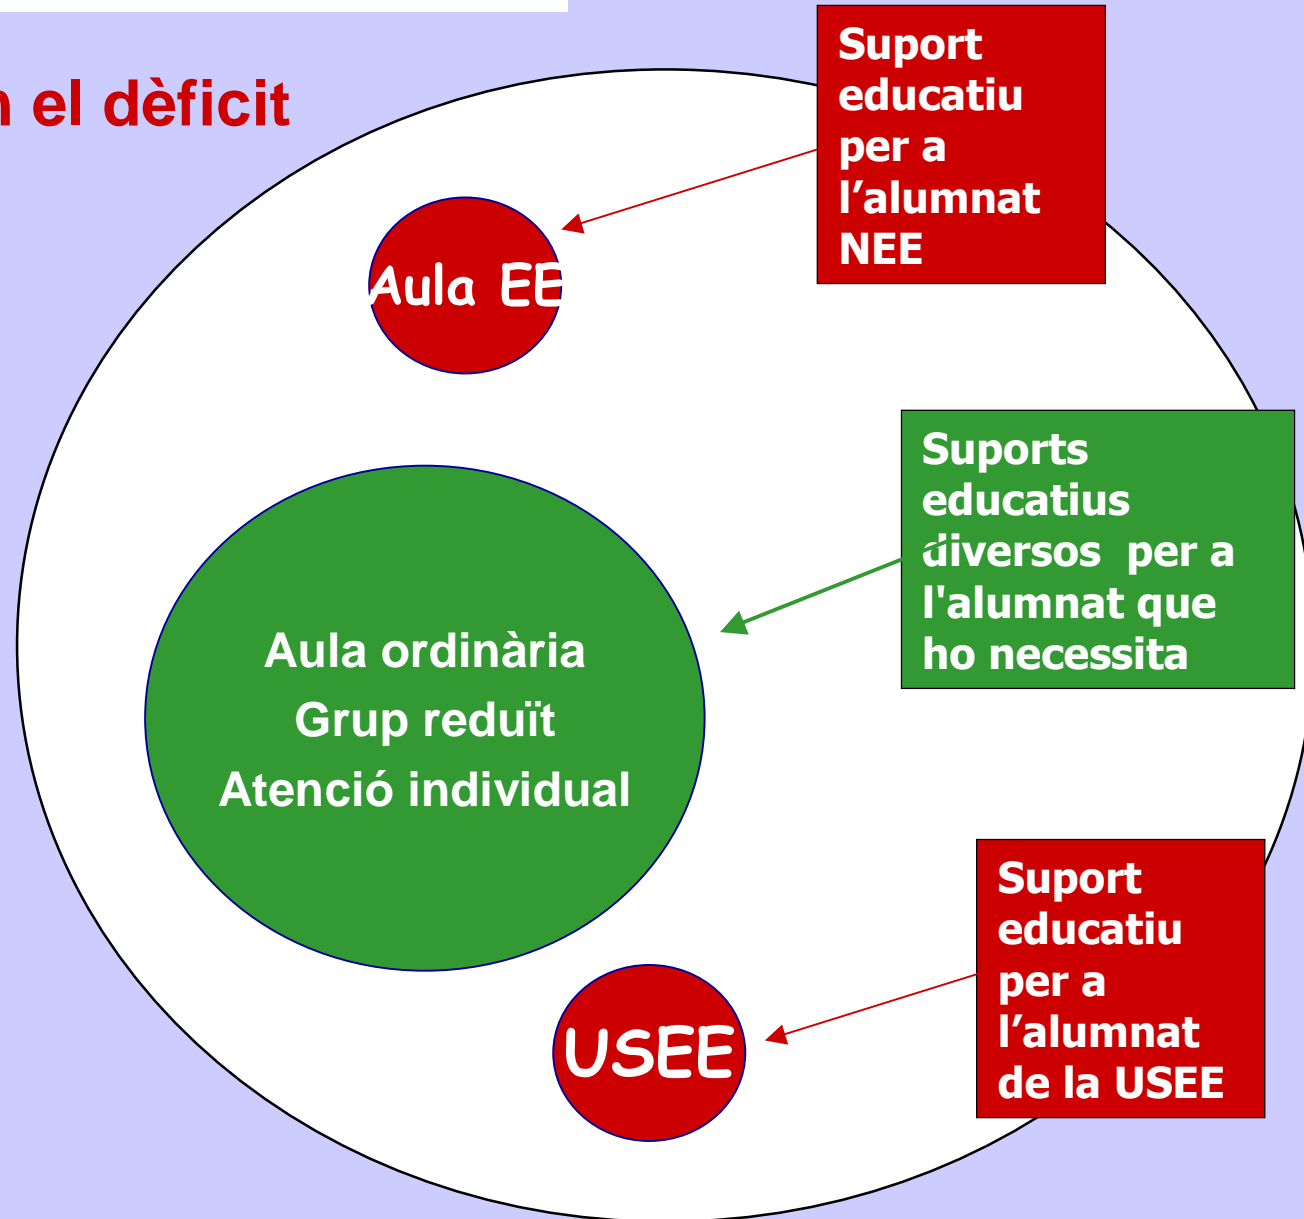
n el dèficit

Suport educatiu per a l'alumnat NEE

Aula EE

Suports educatius diversos per a l'alumnat que ho necessita

Aula ordinària
Grup reduït
Atenció individual

Suport educatiu per a l'alumnat de la USEE

USEE